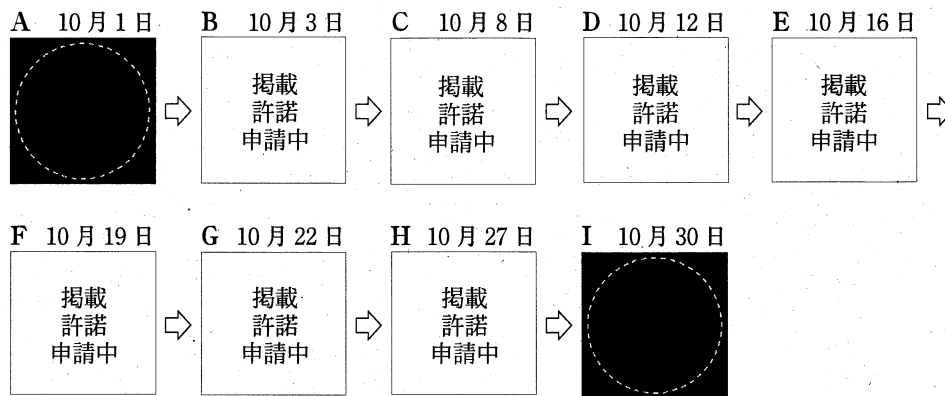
A　10月1日

B　10月3日
掲載
許諾
申請中

C　10月8日
掲載
許諾
申請中

D　10月12日
掲載
許諾
申請中

E　10月16日
掲載
許諾
申請中

F　10月19日
掲載
許諾
申請中

G　10月22日
掲載
許諾
申請中

H　10月27日
掲載
許諾
申請中

I　10月30日